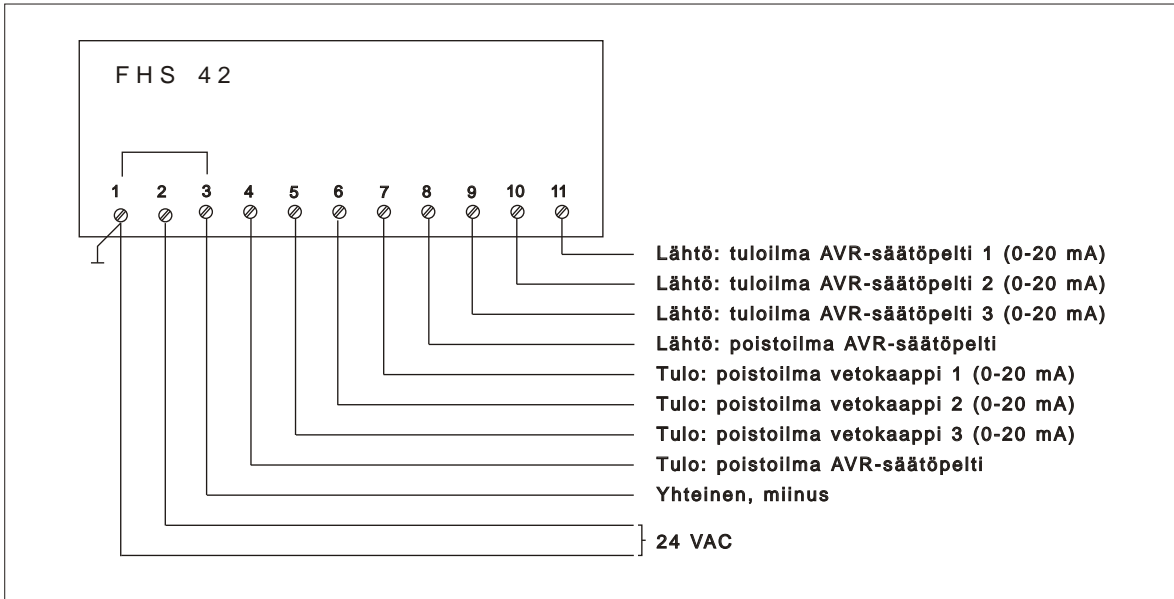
FHS 42

1 2 3 4 5 6 7 8 9 10 11

Lähtö: tuloilma AVR-säätöpelti 1 (0-20 mA)
Lähtö: tuloilma AVR-säätöpelti 2 (0-20 mA)
Lähtö: tuloilma AVR-säätöpelti 3 (0-20 mA)
Lähtö: poistoilma AVR-säätöpelti
Tulo: poistoilma vetokaappi 1 (0-20 mA)
Tulo: poistoilma vetokaappi 2 (0-20 mA)
Tulo: poistoilma vetokaappi 3 (0-20 mA)
Tulo: poistoilma AVR-säätöpelti
Yhteinen, miinus
24 VAC